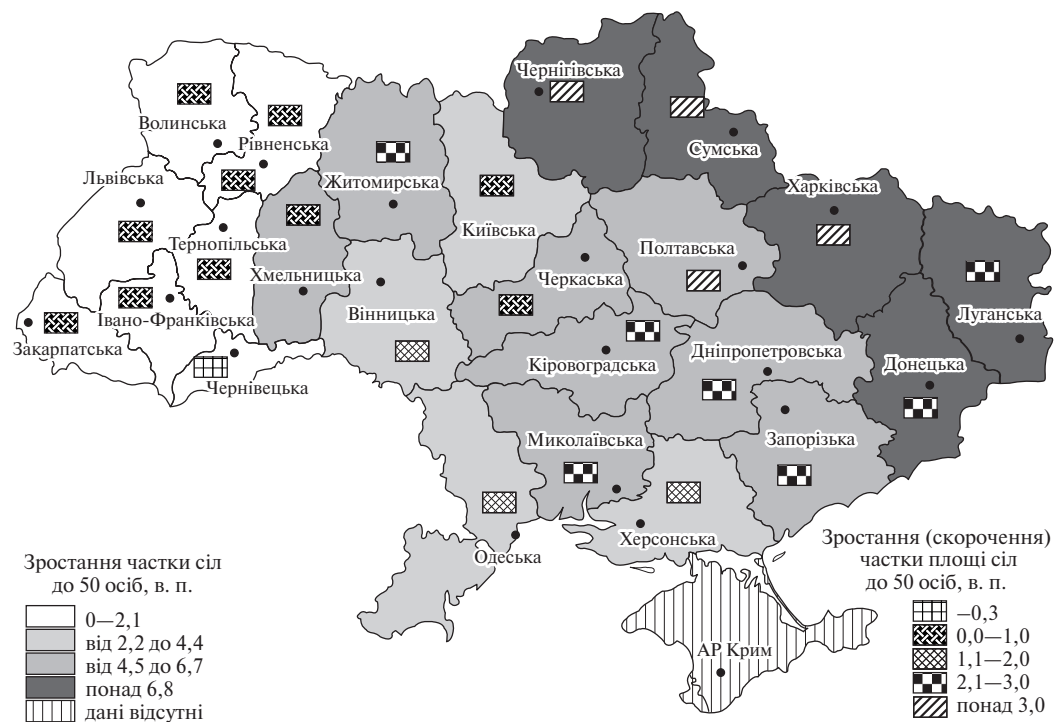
Чернігівська
Волинська
Рівненська
Сумська
Львівська
Житомирська
Харківська
Київська
Тернопільська
Полтавська
Хмельницька
Черкаська
Луганська
Вінницька
Івано-Франківська
Закарпатська
Кіровоградська
Дніпропетровська
Чернівецька
Донецька
Запорізька
Миколаївська
Херсонська
Одеська
АР Крим

Зростання частки сіл до 50 осіб, в. п.
0—2,1
від 2,2 до 4,4
від 4,5 до 6,7
понад 6,8
дані відсутні

Зростання (скорочення) частки площі сіл до 50 осіб, в. п.
–0,3
0,0—1,0
1,1—2,0
2,1—3,0
понад 3,0